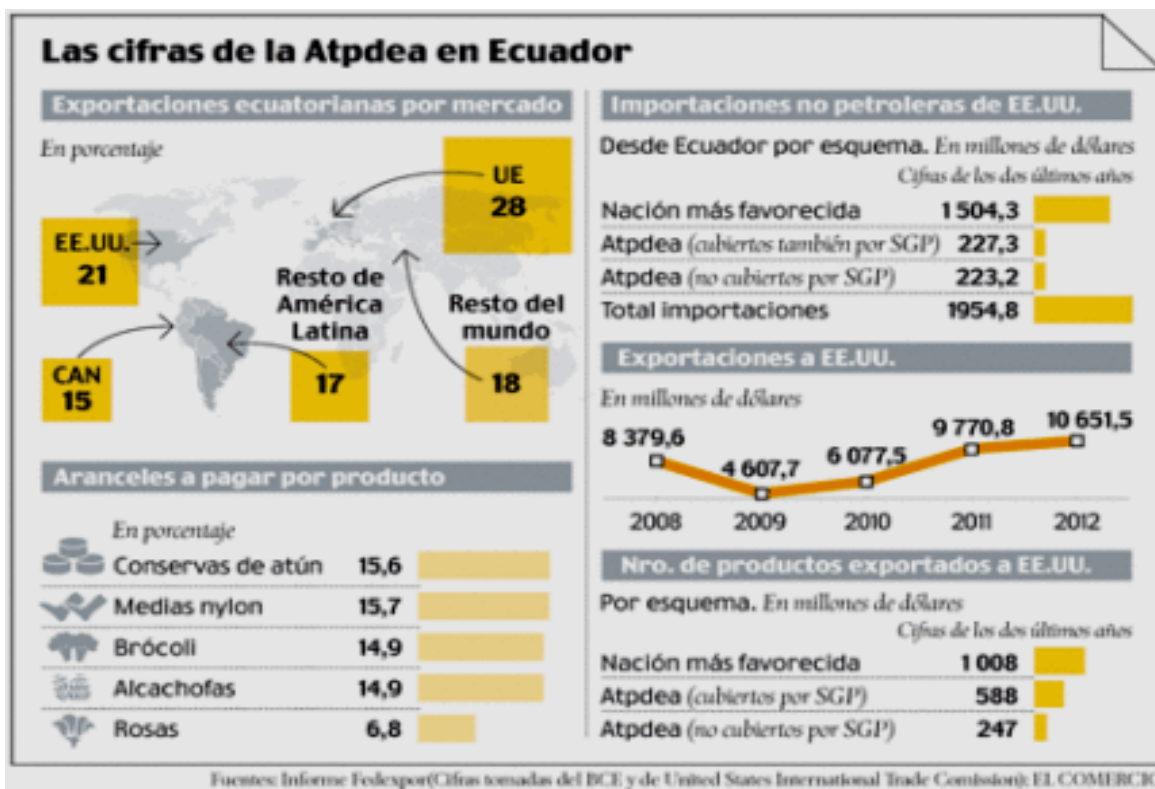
Las cifras de la Atpdea en Ecuador

Exportaciones ecuatorianas por mercado

En porcentaje

UE
28

EE.UU.
21

Resto de América Latina

Resto del mundo

CAN
15

17

18

Aranceles a pagar por producto

En porcentaje

| | |
|---|---|
| Conservas de atún | 15,6 |
| Medias nylon | 15,7 |
| Brócoli | 14,9 |
| Alcachofas | 14,9 |
| Rosas | 6,8 |

Importaciones no petroleras de EE.UU.

Desde Ecuador por esquema. En millones de dólares

Cifras de los dos últimos años

| | |
|---|---|
| Nación más favorecida | 1 504,3 |
| Atpdea (cubiertos también por SGP) | 227,3 |
| Atpdea (no cubiertos por SGP) | 223,2 |
| Total importaciones | 1954,8 |

Exportaciones a EE.UU.

En millones de dólares

8 379,6
4 607,7
6 077,5
9 770,8
10 651,5

2008 2009 2010 2011 2012

Nro. de productos exportados a EE.UU.

Por esquema. En millones de dólares

Cifras de los dos últimos años

| | |
|---|---|
| Nación más favorecida | 1 008 |
| Atpdea (cubiertos por SGP) | 588 |
| Atpdea (no cubiertos por SGP) | 247 |

Fuentes: Informe Fedexpor(Cifras tomadas del BCE y de United States International Trade Comission); EL COMERCIO